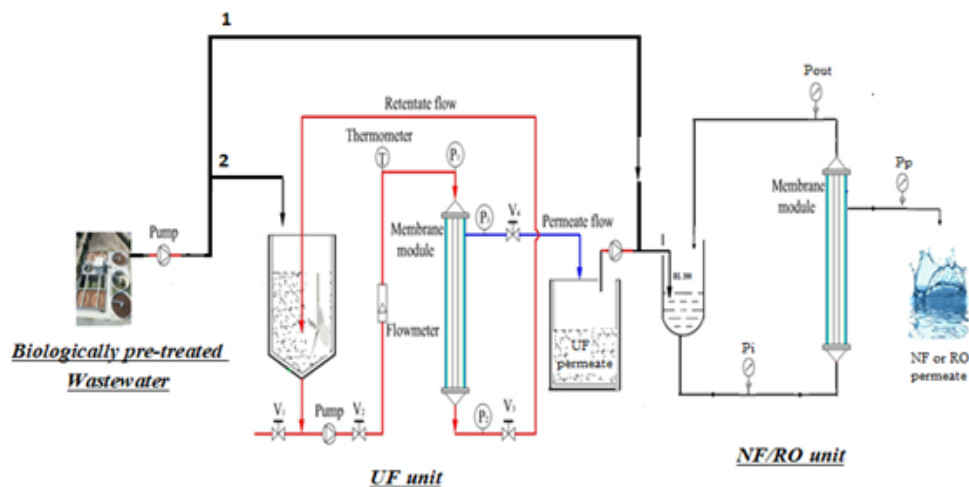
1

2

Retentate flow

Thermometer

T

$P_1$

$P_3$

$V_4$

Permeate flow

Membrane module

Pump

Flowmeter

UF permeate

Biologically pre-treated Wastewater

$V_1$

Pump

$V_2$

$P_2$

$V_3$

UF unit

Pout

Membrane module

Pp

BL 300

NF or RO permeate

Pi

NF/RO unit